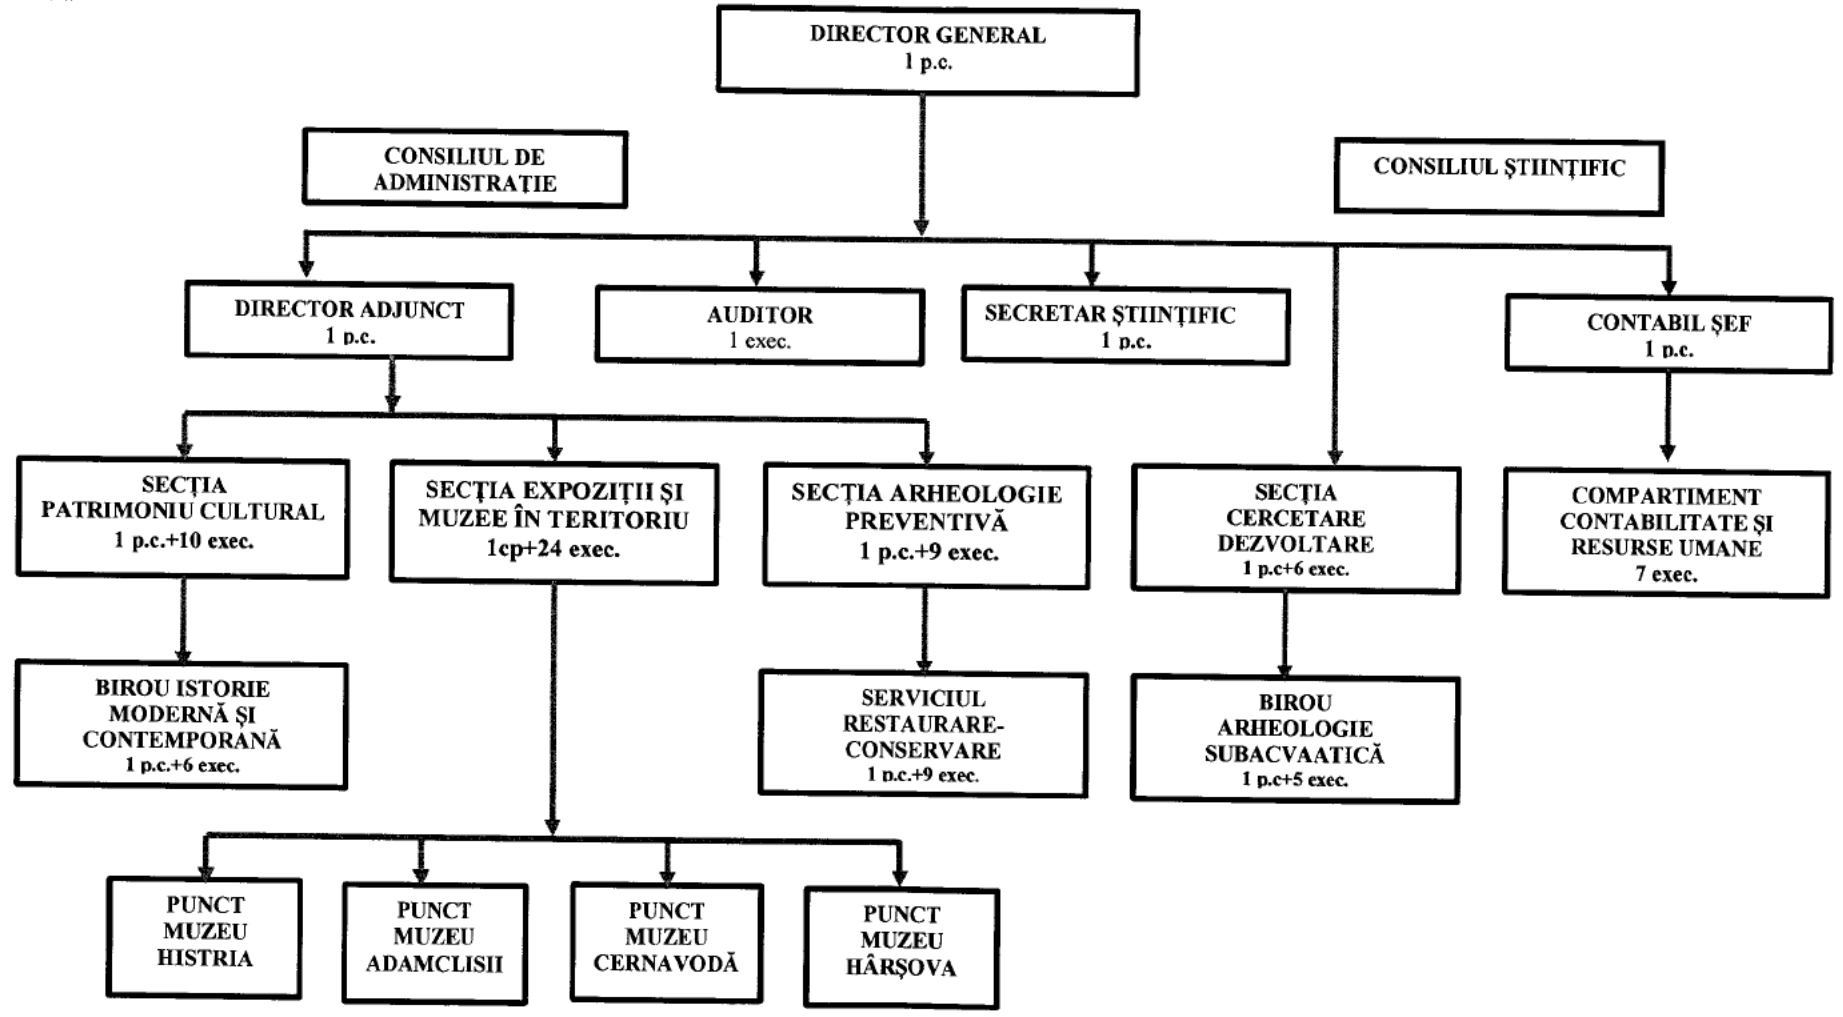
DIRECTOR GENERAL
1 p.c.

CONSILIUL DE ADMINISTRAȚIE

CONSILIUL ȘTIINȚIFIC

DIRECTOR ADJUNCT
1 p.c.

AUDITOR
1 exec.

SECRETAR ȘTIINȚIFIC
1 p.c.

CONTABIL ȘEF
1 p.c.

SECȚIA PATRIMONIU CULTURAL
1 p.c.+10 exec.

SECȚIA EXPOZIȚII ȘI MUZEE ÎN TERITORIU
1cp+24 exec.

SECȚIA ARHEOLOGIE PREVENTIVĂ
1 p.c.+9 exec.

SECȚIA CERCETARE DEZVOLTARE
1 p.c+6 exec.

COMPARTIMENT CONTABILITATE ȘI RESURSE UMANE
7 exec.

BIROU ISTORIE MODERNĂ ȘI CONTEMPORANĂ
1 p.c.+6 exec.

SERVICIUL RESTAURARE-CONSERVARE
1 p.c.+9 exec.

BIROU ARHEOLOGIE SUBACVAATICĂ
1 p.c+5 exec.

PUNCT MUZEU HISTRIA

PUNCT MUZEU ADAMCLISII

PUNCT MUZEU CERNAVODĂ

PUNCT MUZEU HÂRȘOVA